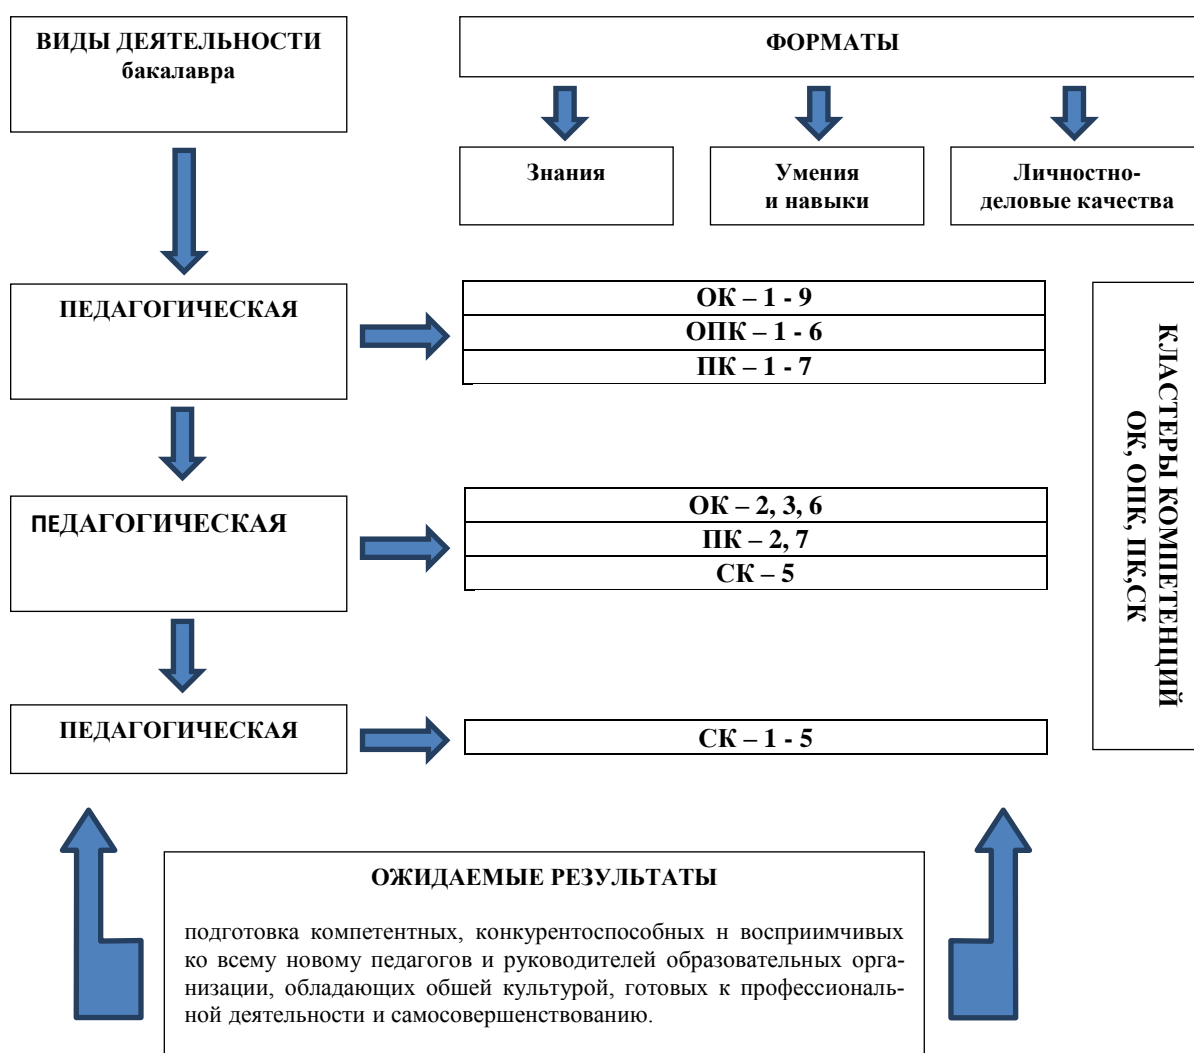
ВИДЫ ДЕЯТЕЛЬНОСТИ бакалавра

ФОРМАТЫ

Знания

Умения и навыки

Личностно-деловые качества

ПЕДАГОГИЧЕСКАЯ

ОК – 1 - 9
ОПК – 1 - 6
ПК – 1 - 7

КЛАСТЕРЫ КОМПЕТЕНЦИЙ ОК, ОПК, ПК,СК

ПЕДАГОГИЧЕСКАЯ

ОК – 2, 3, 6
ПК – 2, 7
СК – 5

ПЕДАГОГИЧЕСКАЯ

СК – 1 - 5

ОЖИДАЕМЫЕ РЕЗУЛЬТАТЫ

подготовка компетентных, конкурентоспособных н восприимчивых ко всему новому педагогов и руководителей образовательных организации, обладающих обшей культурой, готовых к профессиональной деятельности и самосовершенствованию.